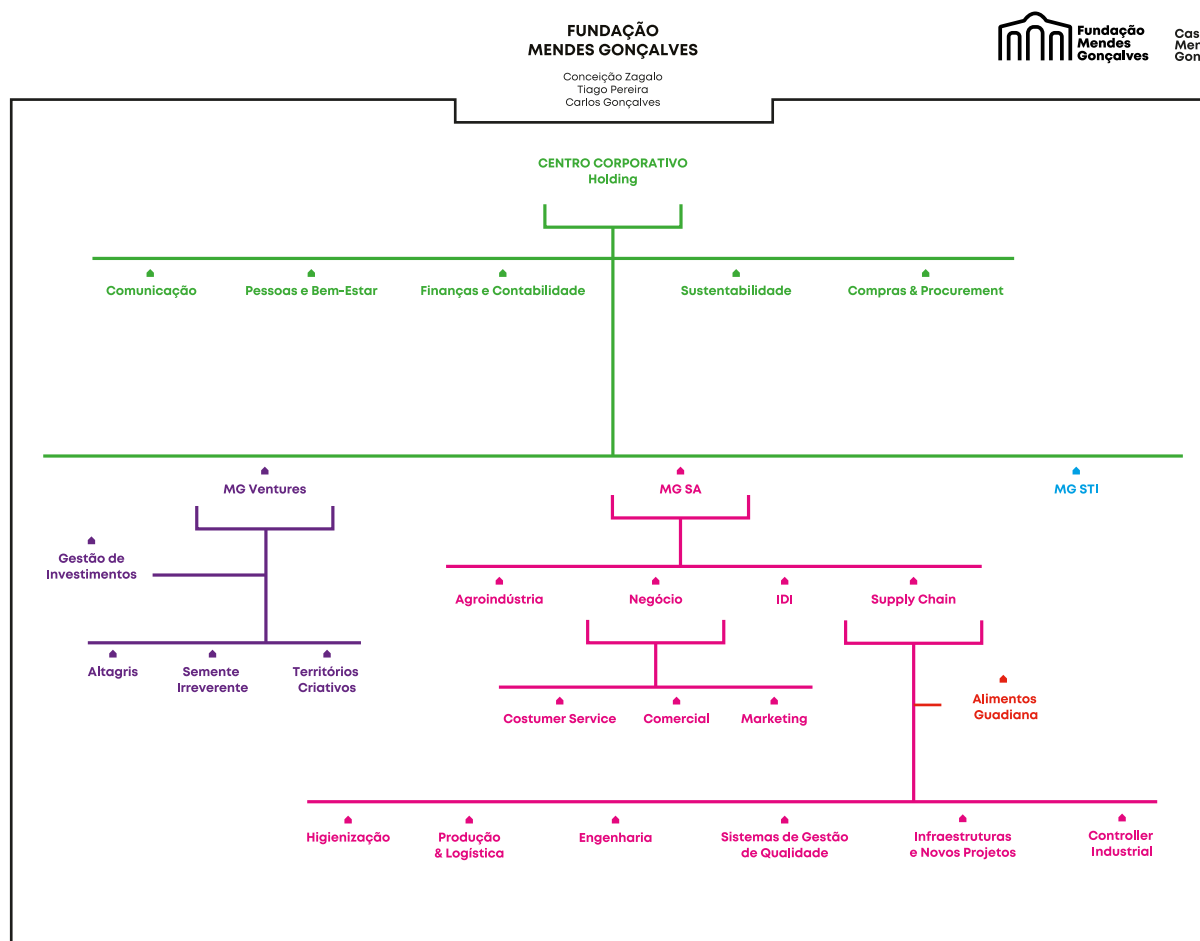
FUNDAÇÃO
MENDES GONÇALVES

Conceição Zagalo
Tiago Pereira
Carlos Gonçalves

Fundação Mendes Gonçalves

Cas
Mer
Gon

CENTRO CORPORATIVO
Holding

Comunicação

Pessoas e Bem-Estar

Finanças e Contabilidade

Sustentabilidade

Compras & Procurement

MG Ventures

MG SA

MG STI

Gestão de Investimentos

Agroindústria

Negócio

IDI

Supply Chain

Altagris

Semente Irreverente

Territórios Criativos

Alimentos Guadiana

Costumer Service

Comercial

Marketing

Higienização

Produção & Logística

Engenharia

Sistemas de Gestão de Qualidade

Infraestruturas e Novos Projetos

Controller Industrial